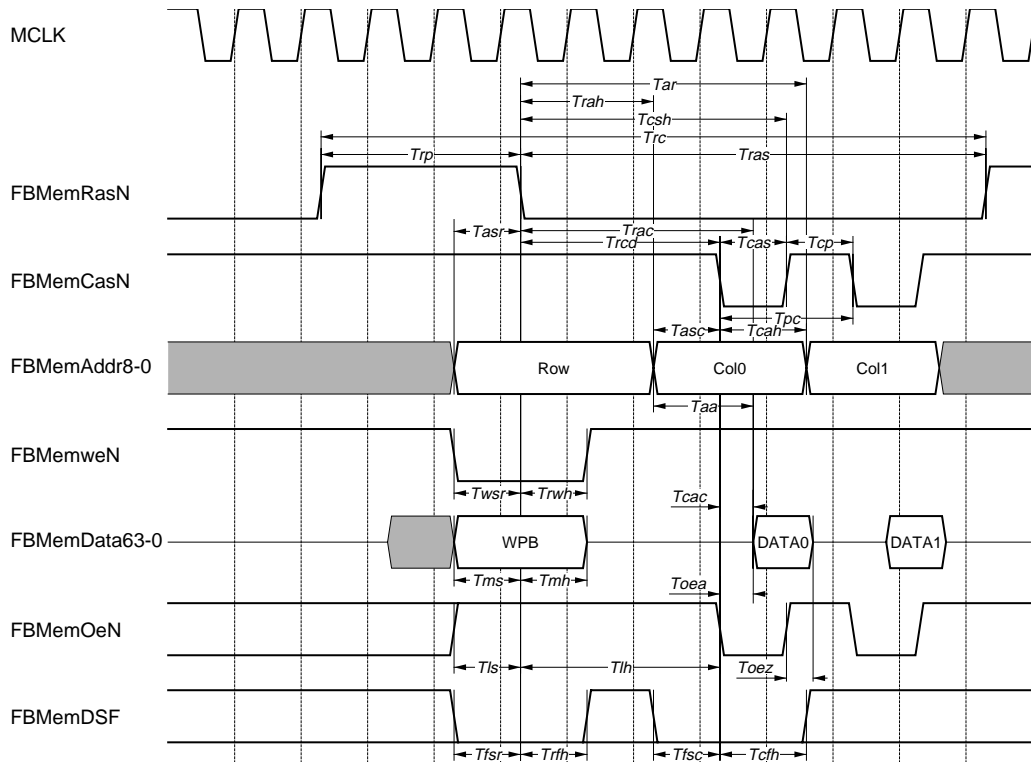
MCLK

Tar
Trah
Tcsh
Trc
Trp
Tras

FBMemRasN

Tasr
Trac
Trcd
Tcas
Tcp

FBMemCasN

Tpc
Tasc
Tcah

FBMemAddr8-0

Row
Col0
Col1

Taa

FBMemweN

Twsr
Trwh
Tcac

FBMemData63-0

WPB
DATA0
DATA1

Tms
Tmh
Toea

FBMemOeN

Tls
Tlh
Toez

FBMemDSF

Tfsr
Trfh
Tfsc
Tcfh